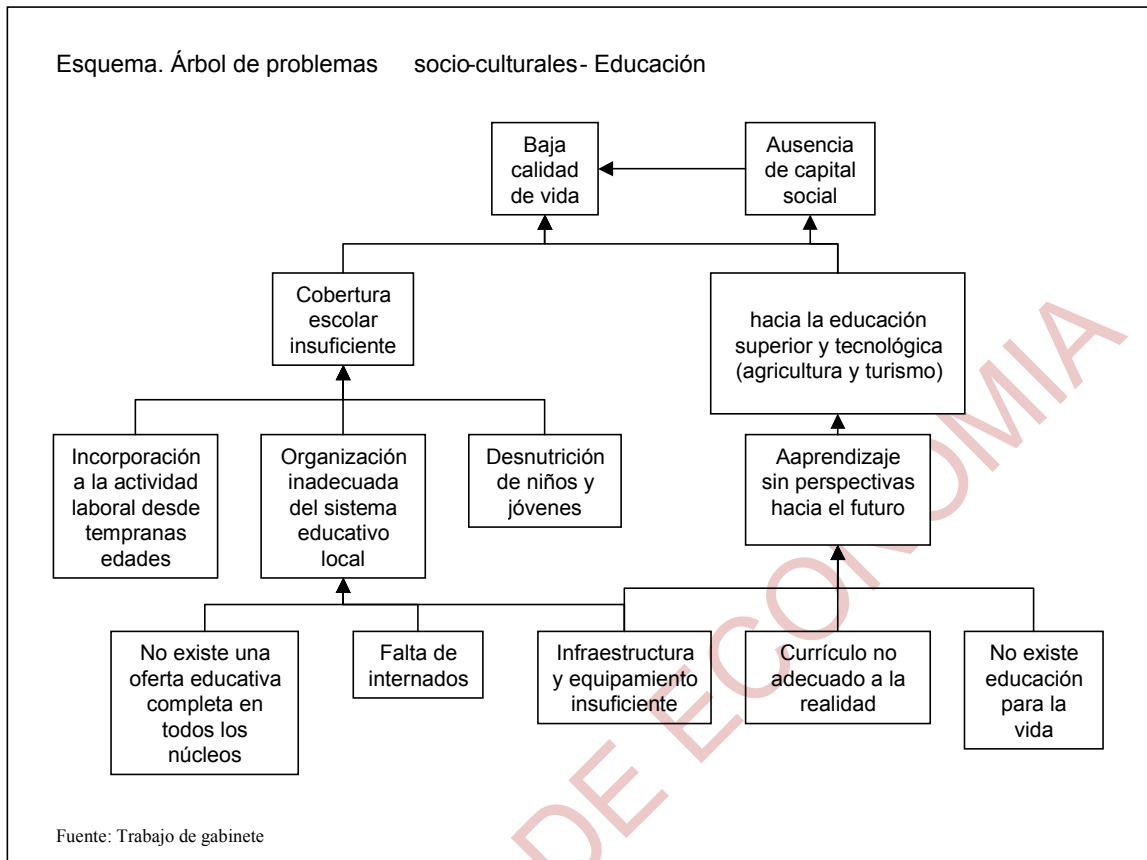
Esquema. Árbol de problemas socio-culturales- Educación

Baja calidad de vida

Ausencia de capital social

Cobertura escolar insuficiente

hacia la educación superior y tecnológica (agricultura y turismo)

Incorporación a la actividad laboral desde tempranas edades

Organización inadecuada del sistema educativo local

Desnutrición de niños y jóvenes

Aaprendizaje sin perspectivas hacia el futuro

No existe una oferta educativa completa en todos los núcleos

Falta de internados

Infraestructura y equipamiento insuficiente

Currículo no adecuado a la realidad

No existe educación para la vida

Fuente: Trabajo de gabinete

DE ECONOMIA